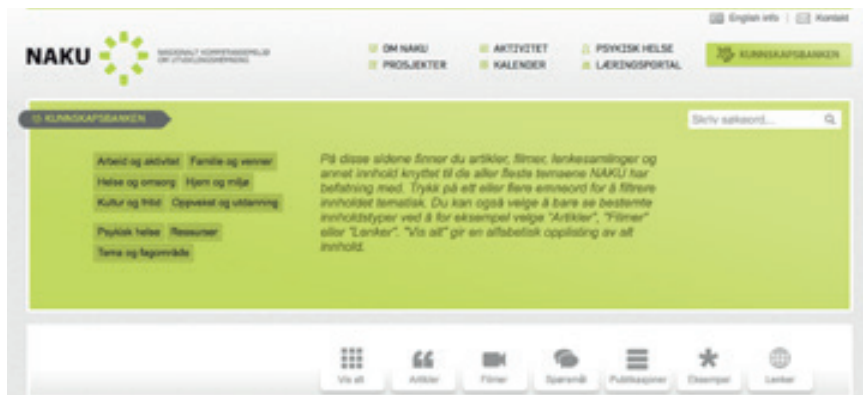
English info | Kontakt

NAKU

NASJONALT KOMPETANSEMILJØ OM UTVIKLINGSHEMNING

OM NAKU
PROSJEKTER
AKTIVITET
KALENDER
PSYKISK HELSE
LÆRINGSPORTAL
KUNNSKAPSBANKEN

KUNNSKAPSBANKEN

Skriv søkeord...

Arbeid og aktivitet
Familie og venner
Helse og omsorg
Hjem og miljø
Kultur og fritid
Oppvekst og utdanning
Psykisk helse
Ressurser
Tema og fagområde

På disse sidene finner du artikler, filmer, lenkesamlinger og annet innhold knyttet til de aller fleste temaene NAKU har befatning med. Trykk på ett eller flere emneord for å filtrere innholdet tematisk. Du kan også velge å bare se bestemte innholdstyper ved å for eksempel velge "Artikler", "Filmer" eller "Lenker". "Vis alt" gir en alfabetisk opplisting av alt innhold.

Vis alt
Artikler
Filmer
Spørsmål
Publikasjoner
Eksempler
Lenker